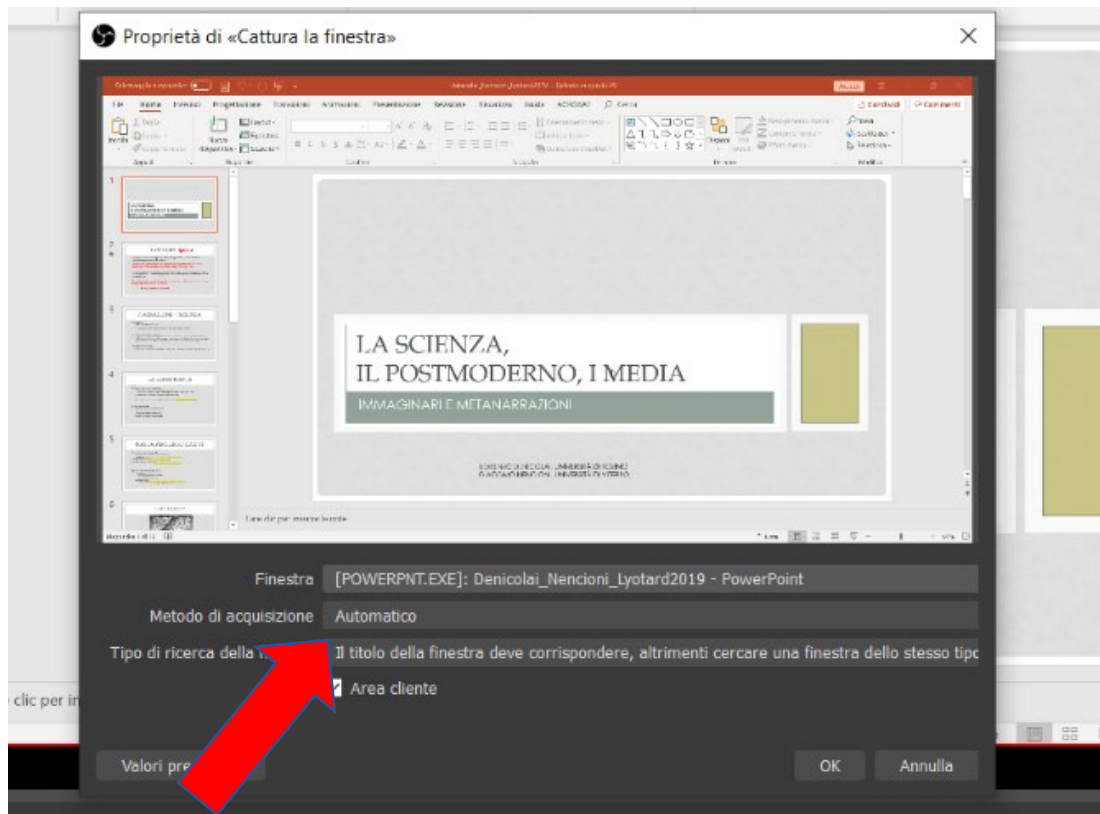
Proprietà di «Cattura la finestra»

LA SCIENZA,
IL POSTMODERNO, I MEDIA

IMMAGINARI E METANARRAZIONI

Finestra [POWERPNT.EXE]: Denicolai_Nencioni_Lyotard2019 - PowerPoint

Metodo di acquisizione Automatico

Tipo di ricerca della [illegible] Il titolo della finestra deve corrispondere, altrimenti cercare una finestra dello stesso tipo

Area cliente

clic per in

Valori pre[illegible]

OK

Annulla